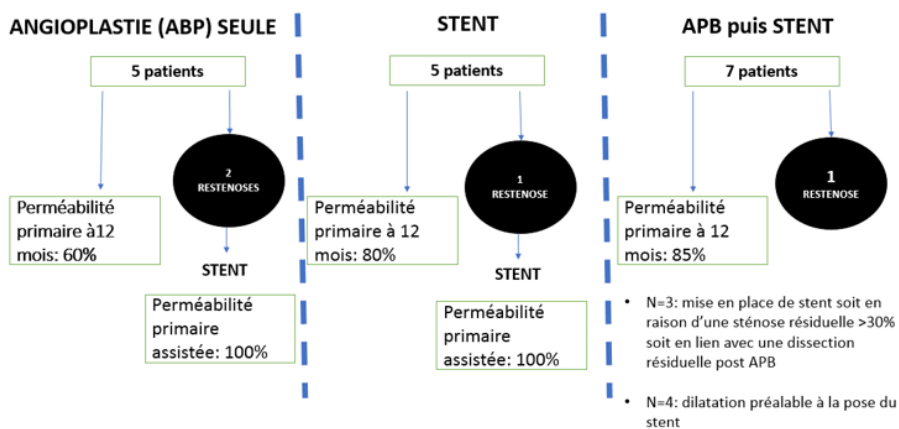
ANGIOPLASTIE (ABP) SEULE

5 patients

2 RESTENOSES

Perméabilité primaire à12 mois: 60%

STENT

Perméabilité primaire assistée: 100%

STENT

5 patients

1 RESTENOSE

Perméabilité primaire à 12 mois: 80%

STENT

Perméabilité primaire assistée: 100%

APB puis STENT

7 patients

1 RESTENOSE

Perméabilité primaire à 12 mois: 85%

• N=3: mise en place de stent soit en raison d'une sténose résiduelle >30% soit en lien avec une dissection résiduelle post APB

• N=4: dilatation préalable à la pose du stent